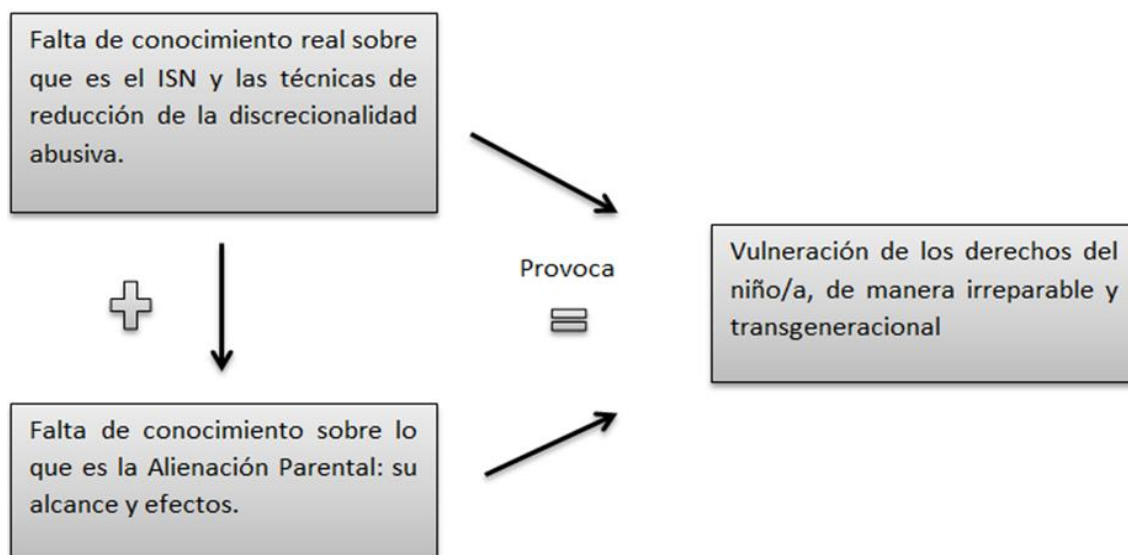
Falta de conocimiento real sobre que es el ISN y las técnicas de reducción de la discrecionalidad abusiva.

Falta de conocimiento sobre lo que es la Alienación Parental: su alcance y efectos.

Provoca

Vulneración de los derechos del niño/a, de manera irreparable y transgeneracional